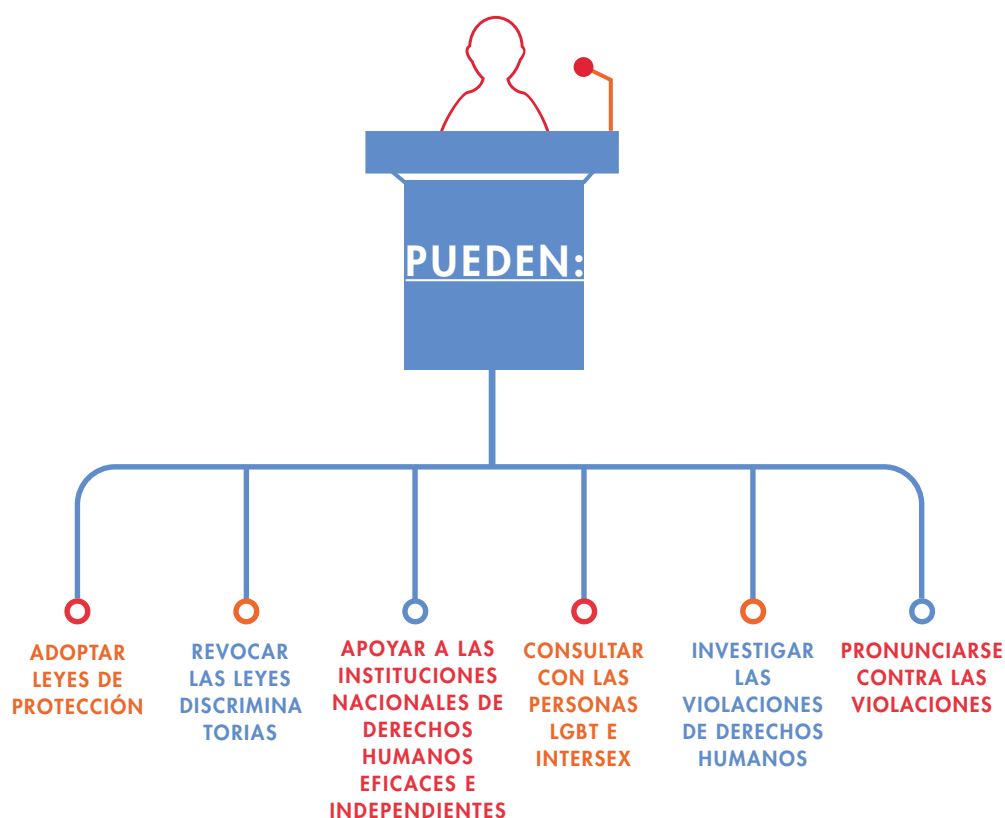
PUEDEN:

ADOPTAR LEYES DE PROTECCIÓN

REVOCAR LAS LEYES DISCRIMINA TORIAS

APOYAR A LAS INSTITUCIONES NACIONALES DE DERECHOS HUMANOS EFICACES E INDEPENDIENTES

CONSULTAR CON LAS PERSONAS LGBT E INTERSEX

INVESTIGAR LAS VIOLACIONES DE DERECHOS HUMANOS

PRONUNCIARSE CONTRA LAS VIOLACIONES